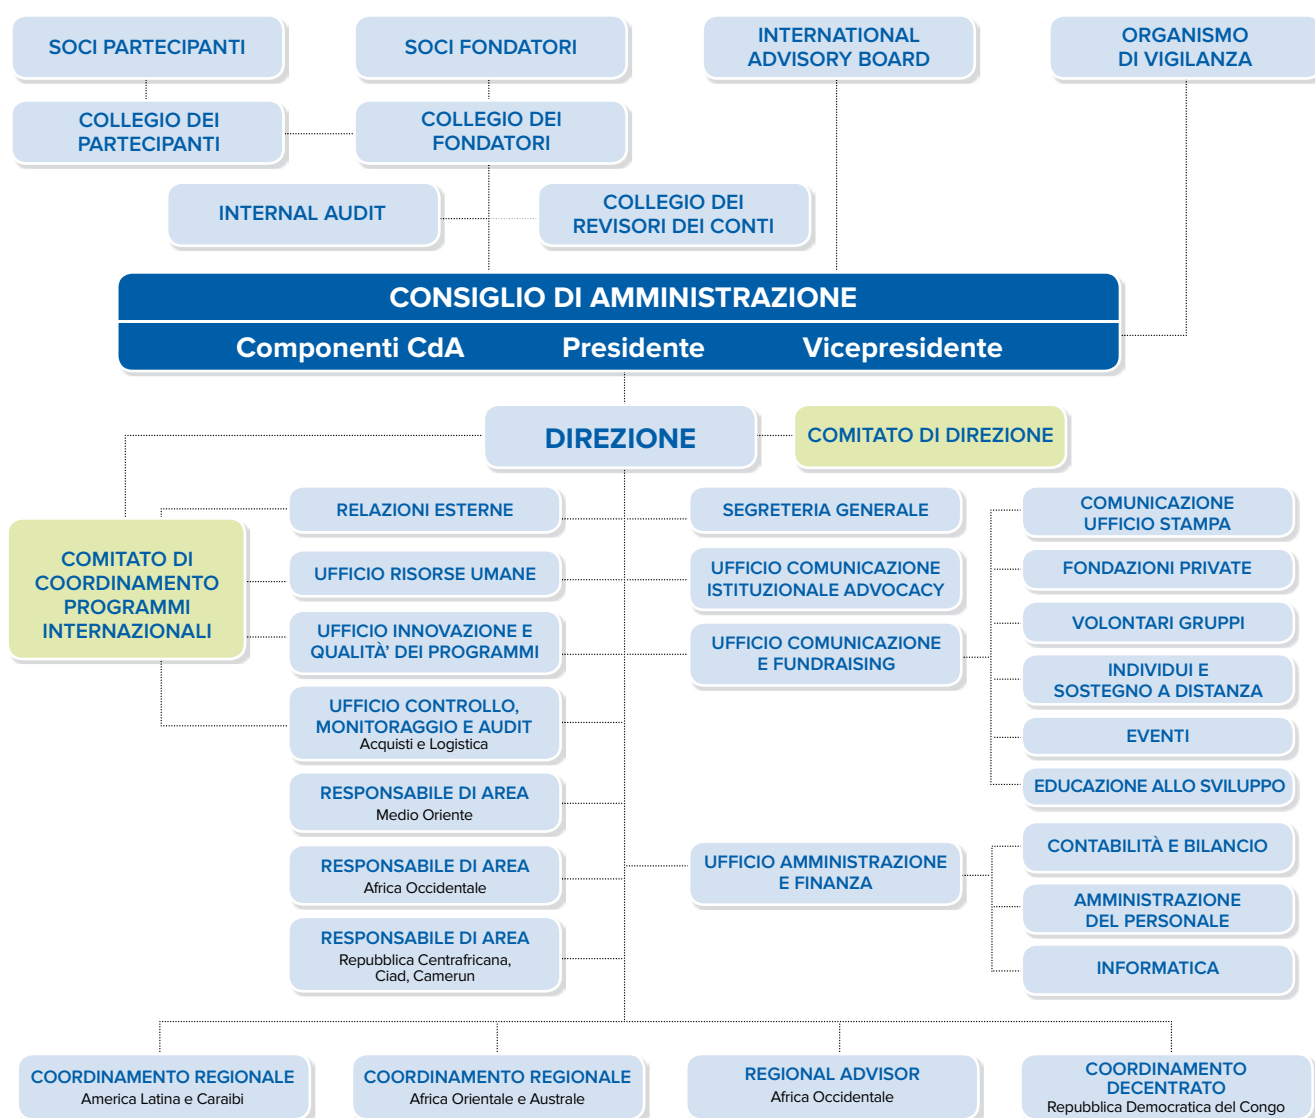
SOCI PARTECIPANTI

SOCI FONDATORI

INTERNATIONAL ADVISORY BOARD

ORGANISMO DI VIGILANZA

COLLEGIO DEI PARTECIPANTI

COLLEGIO DEI FONDATORI

INTERNAL AUDIT

COLLEGIO DEI REVISORI DEI CONTI

CONSIGLIO DI AMMINISTRAZIONE

Componenti CdA    Presidente    Vicepresidente

DIREZIONE

COMITATO DI DIREZIONE

COMITATO DI COORDINAMENTO PROGRAMMI INTERNAZIONALI

RELAZIONI ESTERNE

UFFICIO RISORSE UMANE

UFFICIO INNOVAZIONE E QUALITÀ DEI PROGRAMMI

UFFICIO CONTROLLO, MONITORAGGIO E AUDIT
Acquisti e Logistica

RESPONSABILE DI AREA
Medio Oriente

RESPONSABILE DI AREA
Africa Occidentale

RESPONSABILE DI AREA
Repubblica Centrafricana, Ciad, Camerun

SEGRETERIA GENERALE

UFFICIO COMUNICAZIONE ISTITUZIONALE ADVOCACY

UFFICIO COMUNICAZIONE E FUNDRAISING

COMUNICAZIONE UFFICIO STAMPA

FONDAZIONI PRIVATE

VOLONTARI GRUPPI

INDIVIDUI E SOSTEGNO A DISTANZA

EVENTI

EDUCAZIONE ALLO SVILUPPO

UFFICIO AMMINISTRAZIONE E FINANZA

CONTABILITÀ E BILANCIO

AMMINISTRAZIONE DEL PERSONALE

INFORMATICA

COORDINAMENTO REGIONALE
America Latina e Caraibi

COORDINAMENTO REGIONALE
Africa Orientale e Australe

REGIONAL ADVISOR
Africa Occidentale

COORDINAMENTO DECENTRATO
Repubblica Democratica del Congo